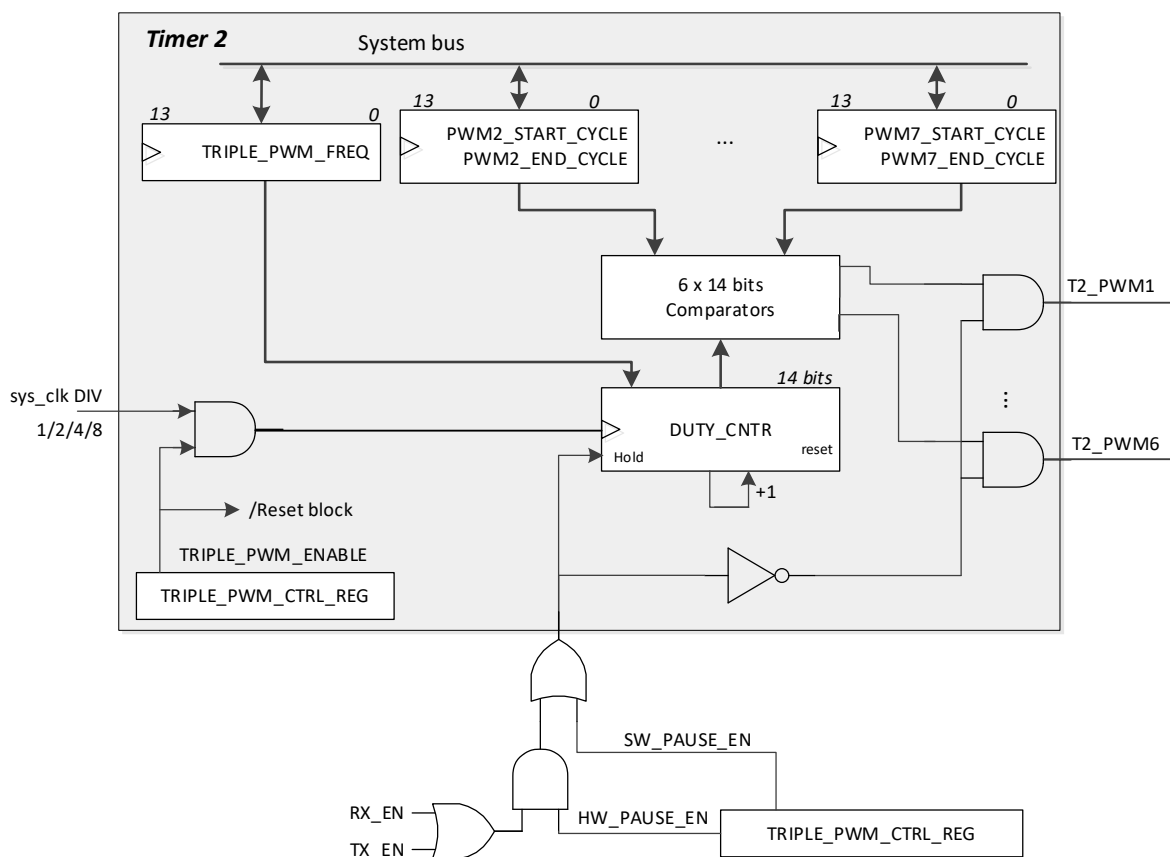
Timer 2

System bus

13

0

TRIPLE_PWM_FREQ

13

0

PWM2_START_CYCLE
PWM2_END_CYCLE

...

13

0

PWM7_START_CYCLE
PWM7_END_CYCLE

6 x 14 bits
Comparators

T2_PWM1

sys_clk DIV
1/2/4/8

14 bits

DUTY_CNTR

Hold

reset

+1

⋮

T2_PWM6

/Reset block

TRIPLE_PWM_ENABLE

TRIPLE_PWM_CTRL_REG

SW_PAUSE_EN

RX_EN

TX_EN

HW_PAUSE_EN

TRIPLE_PWM_CTRL_REG